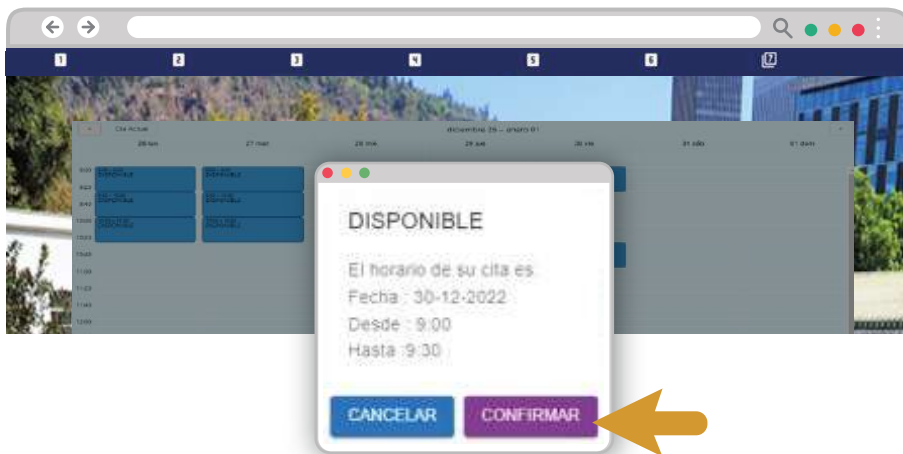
1 2 3 4 5 6 7

Cita Actual

diciembre 26 – enero 01

26 lun 27 mar 28 mié 29 jue 30 vie 31 sáb 01 dom

DISPONIBLE

El horario de su cita es
Fecha : 30-12-2022
Desde : 9:00
Hasta :9:30

CANCELAR CONFIRMAR